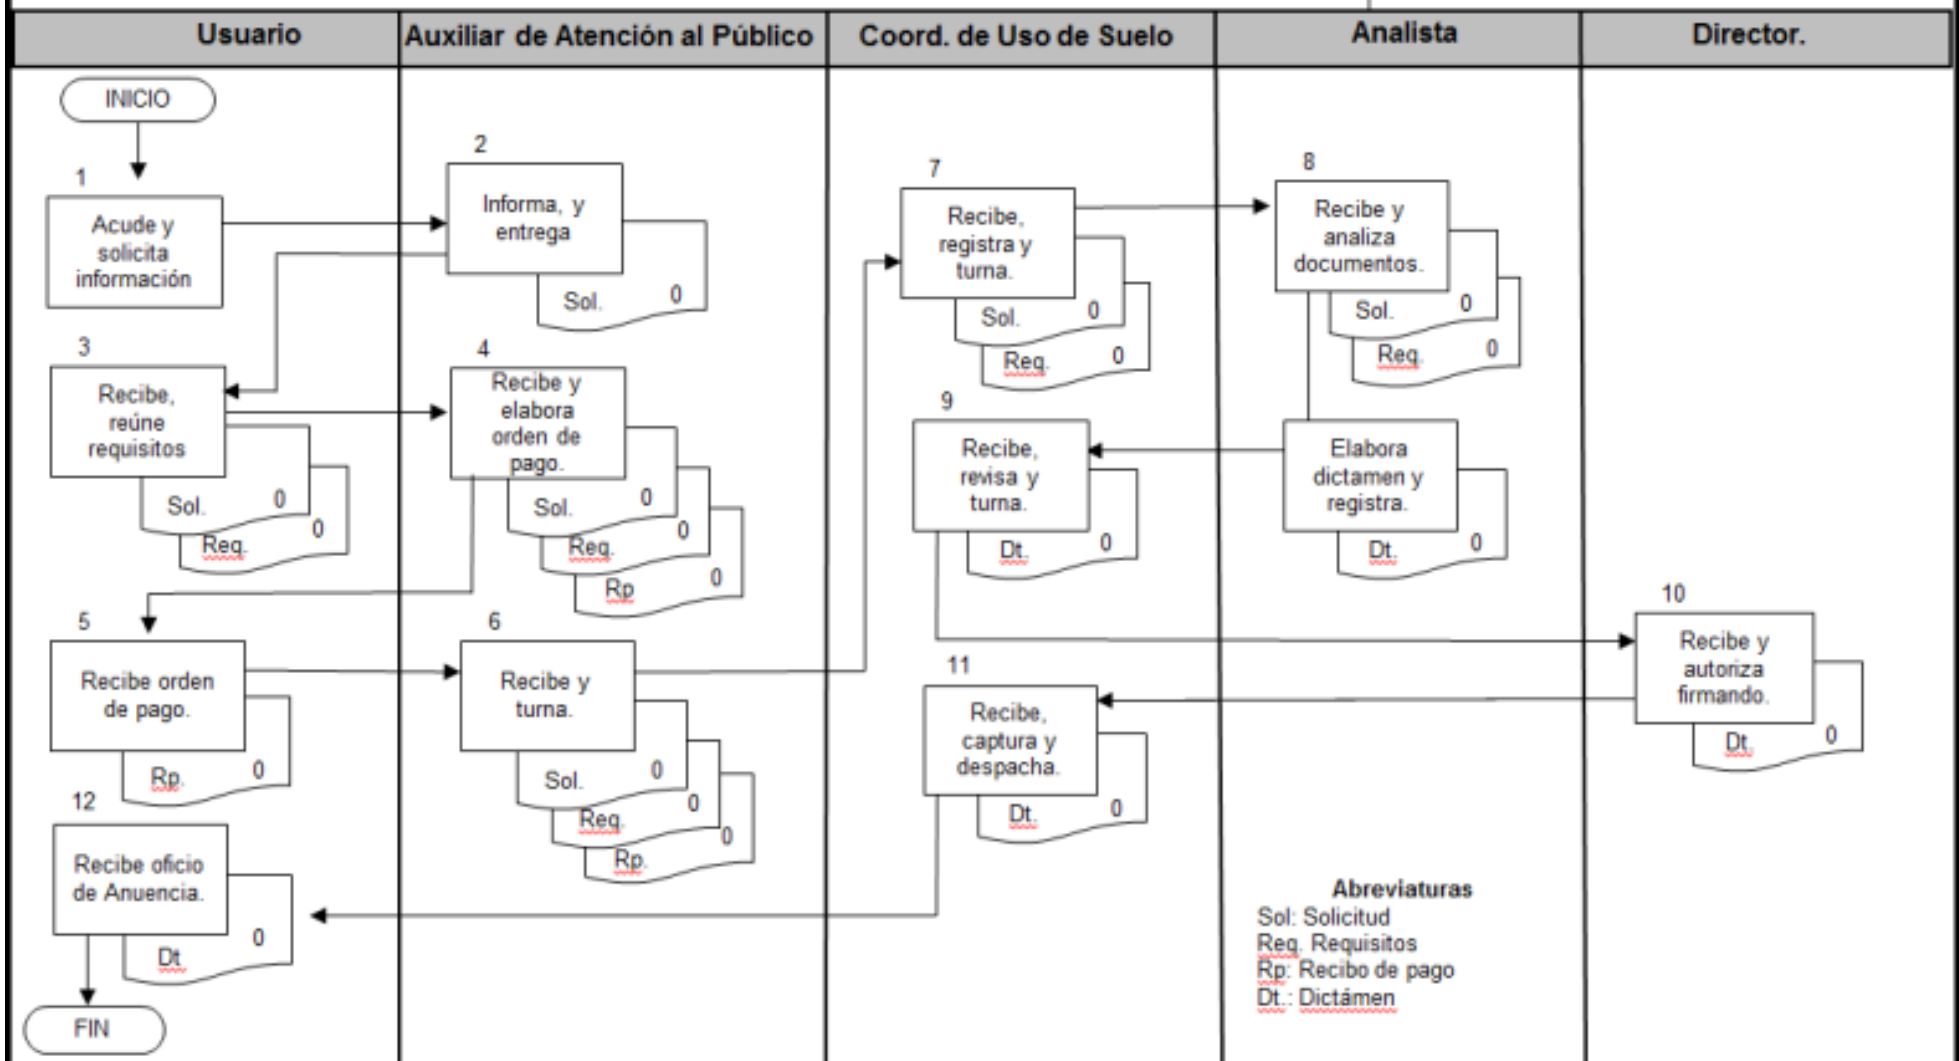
| Usuario | Auxiliar de Atención al Público | Coord. de Uso de Suelo | Analista | Director. |
|---|---|---|---|---|

INICIO

1
Acude y solicita información

2
Informa, y entrega
Sol. 0

3
Recibe, reúne requisitos
Sol. 0
Req. 0

4
Recibe y elabora orden de pago.
Sol. 0
Req. 0
Rp 0

5
Recibe orden de pago.
Rp. 0

6
Recibe y turna.
Sol. 0
Req. 0
Rp. 0

7
Recibe, registra y turna.
Sol. 0
Req. 0

8
Recibe y analiza documentos.
Sol. 0
Req. 0

9
Recibe, revisa y turna.
Dt. 0

Elabora dictamen y registra.
Dt. 0

10
Recibe y autoriza firmando.
Dt. 0

11
Recibe, captura y despacha.
Dt. 0

12
Recibe oficio de Anuencia.
Dt 0

FIN

Abreviaturas
Sol: Solicitud
Req. Requisitos
Rp: Recibo de pago
Dt.: Dictámen